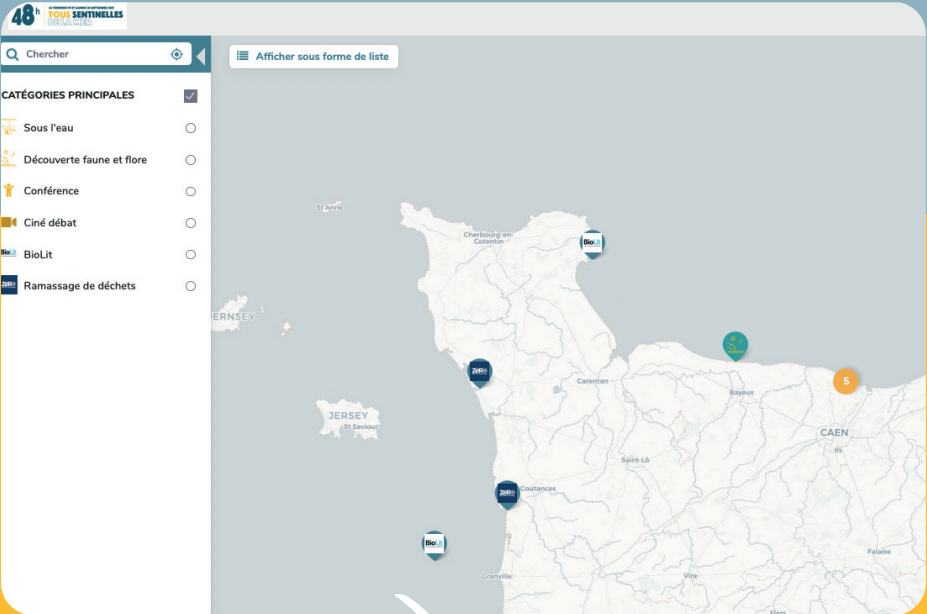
48h TOUS SENTINELLES DE LA MER

Chercher

Afficher sous forme de liste

CATÉGORIES PRINCIPALES

Sous l'eau

Découverte faune et flore

Conférence

Ciné débat

BioLit

Ramassage de déchets

St Anne

Cherbourg-en-Cotentin

ERNSEY

Carentan

Bayeux

5

CAEN

Ifs

JERSEY

St Saviour

Saint-Lô

Coutances

Falaise

Granville

Vire

Flers